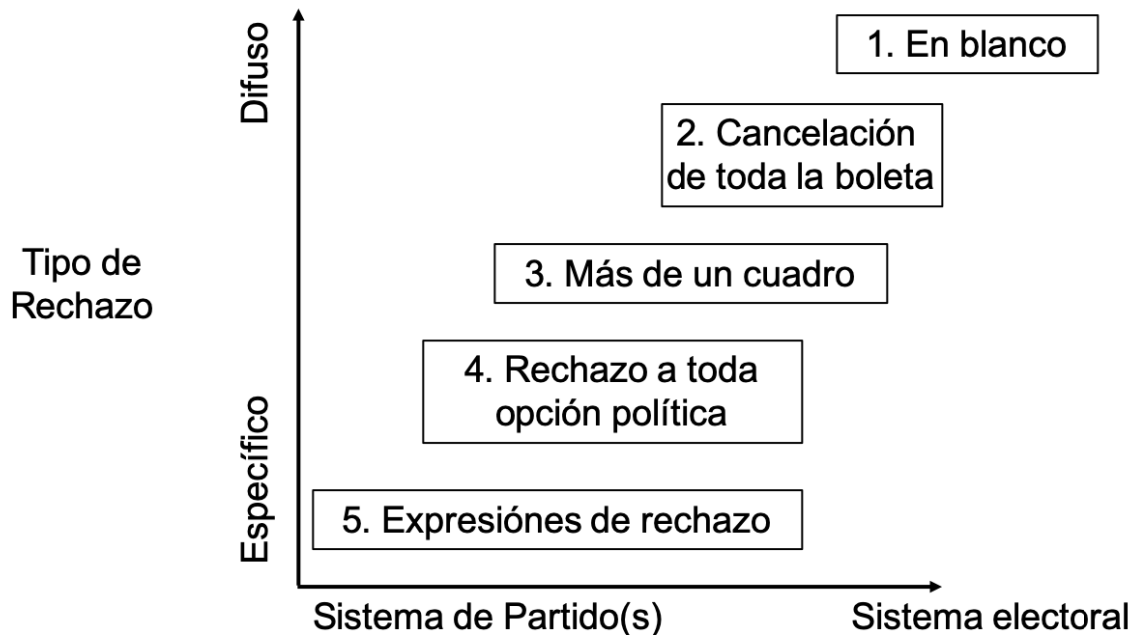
Difuso

Específico

Tipo de Rechazo

1. En blanco

2. Cancelación de toda la boleta

3. Más de un cuadro

4. Rechazo a toda opción política

5. Expresiónes de rechazo

Sistema de Partido(s)

Sistema electoral